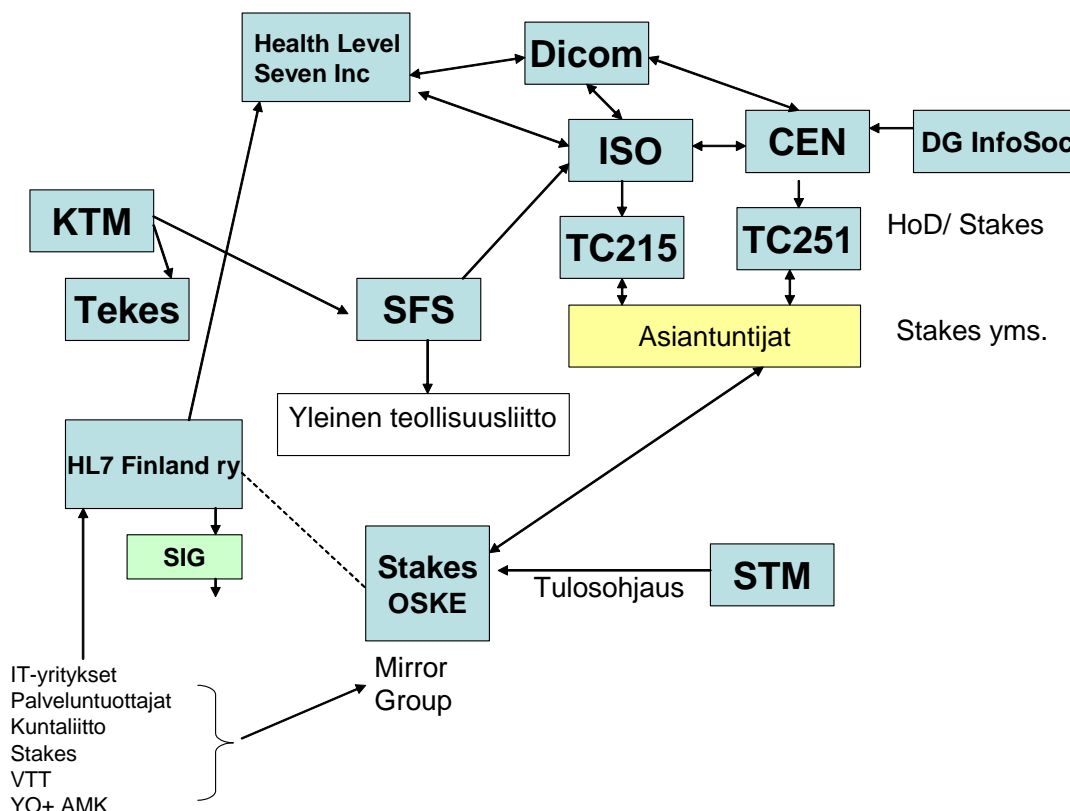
Health Level Seven Inc

Dicom

ISO

CEN

DG InfoSoc

KTM

Tekes

SFS

TC215

TC251

HoD/ Stakes

Asiantuntijat

Stakes yms.

Yleinen teollisuusliitto

HL7 Finland ry

SIG

Stakes OSKE

Tulosohjaus

STM

Mirror Group

IT-yritykset
Palveluntuottajat
Kuntaliitto
Stakes
VTT
YO+ AMK